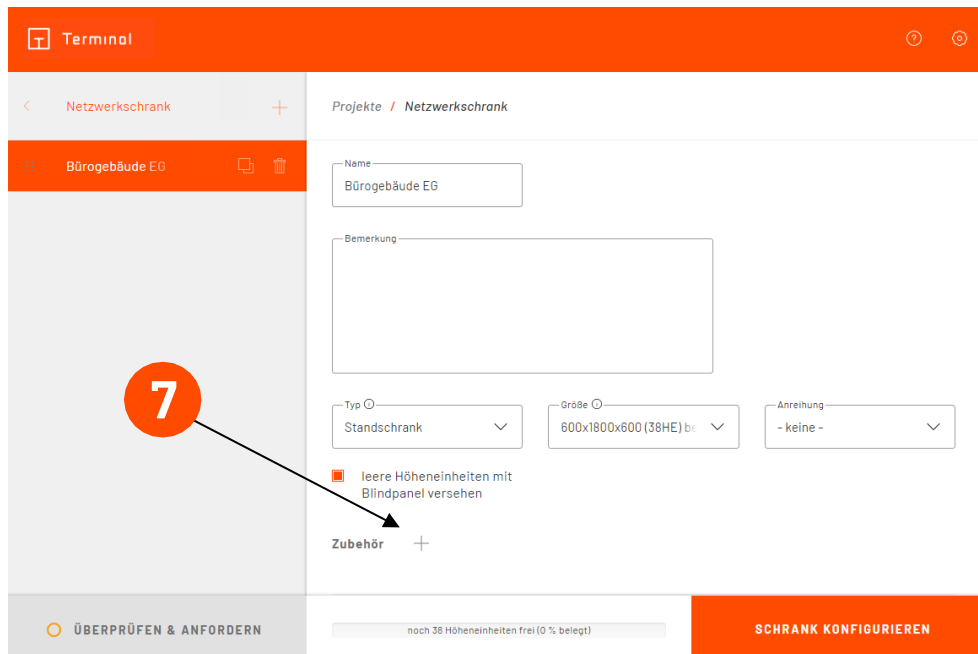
Terminal

Netzwerkschrank

Bürogebäude EG

Projekte / Netzwerkschrank

Name
Bürogebäude EG

Bemerkung

7

Typ
Standschrank

Größe
600x1800x600 (38HE) be

Anreihung
- keine -

leere Höheneinheiten mit Blindpanel versehen

Zubehör

ÜBERPRÜFEN & ANFORDERN

noch 38 Höheneinheiten frei (0 % belegt)

SCHRANK KONFIGURIEREN